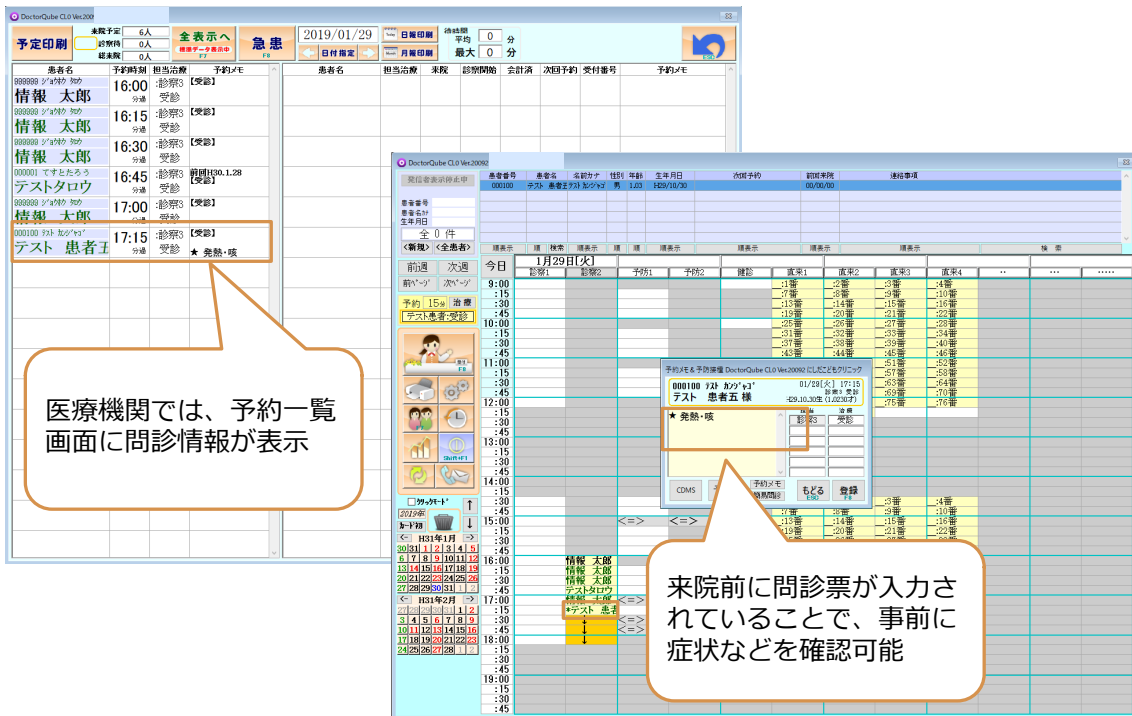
DoctorQube CL0 Ver.2009

予定印刷 来院予定 6人 診察待 0人 総来院 0人

全表示へ 確認データ表示中 F7

急患 F8

2019/01/29

日付指定

日報印刷

月報印刷

待時間 平均 0 分 最大 0 分

| 患者名 | 予約時刻 | 担当治療 | 予約メモ |
|---|---|---|---|
| 999999 ｼﾞｮｳﾎｳ ﾀﾛｳ 情報 太郎 | 16:00 分過 | :診察3 受診 | 【受診】 |
| 999999 ｼﾞｮｳﾎｳ ﾀﾛｳ 情報 太郎 | 16:15 分過 | :診察3 受診 | 【受診】 |
| 999999 ｼﾞｮｳﾎｳ ﾀﾛｳ 情報 太郎 | 16:30 分過 | :診察3 受診 | 【受診】 |
| 000001 てすとたろう テストタロウ | 16:45 分過 | :診察3 受診 | 前回H30.1.28 【受診】 |
| 999999 ｼﾞｮｳﾎｳ ﾀﾛｳ 情報 太郎 | 17:00 分過 | :診察3 受診 | 【受診】 |
| 000100 ﾃｽﾄ ｶﾝｼﾞｬｺﾞ テスト 患者五 | 17:15 分過 | :診察3 受診 | 【受診】 ★ 発熱・咳 |

| 患者名 | 担当治療 | 来院 | 診察開始 | 会計済 | 次回予約 | 受付番号 | 予約メモ |
|---|---|---|---|---|---|---|---|

DoctorQube CL0 Ver.20092

発信者表示停止中

患者番号 患者名ｶﾅ 生年月日

全 0 件

<新規> <全患者>

| 患者番号 | 患者名 | 名前カナ | 性別 | 年齢 | 生年月日 | 次回予約 | 前回来院 | 連絡事項 |
|---|---|---|---|---|---|---|---|---|
| 000100 | テスト 患者五 | ﾃｽﾄ ｶﾝｼﾞｬｺﾞ | 男 | 1.03 | H29/10/30 | | 00/00/00 | |

前週 次週 今日 前ﾍﾟｰｼﾞ 次ﾍﾟｰｼﾞ

1月29日[火]

診察1 診察2 予防1 予防2 健診 直来1 直来2 直来3 直来4

予約 15分 治療

テスト患者:受診

医療機関では、予約一覧画面に問診情報が表示

予約メモ＆予防接種 DoctorQube CL0 Ver.20092 にしだこどもクリニック

000100 ﾃｽﾄ ｶﾝｼﾞｬｺﾞ 01/29[火] 17:15
テスト 患者五 様 診察3 受診
-H29.10.30生 (1.0230才)

★ 発熱・咳

診察3 受診

CDMS 予約メモ もどる 登録

情報 太郎
情報 太郎
情報 太郎
テストタロウ
*テスト 患者

H31年1月
H31年2月

来院前に問診票が入力されていることで、事前に症状などを確認可能